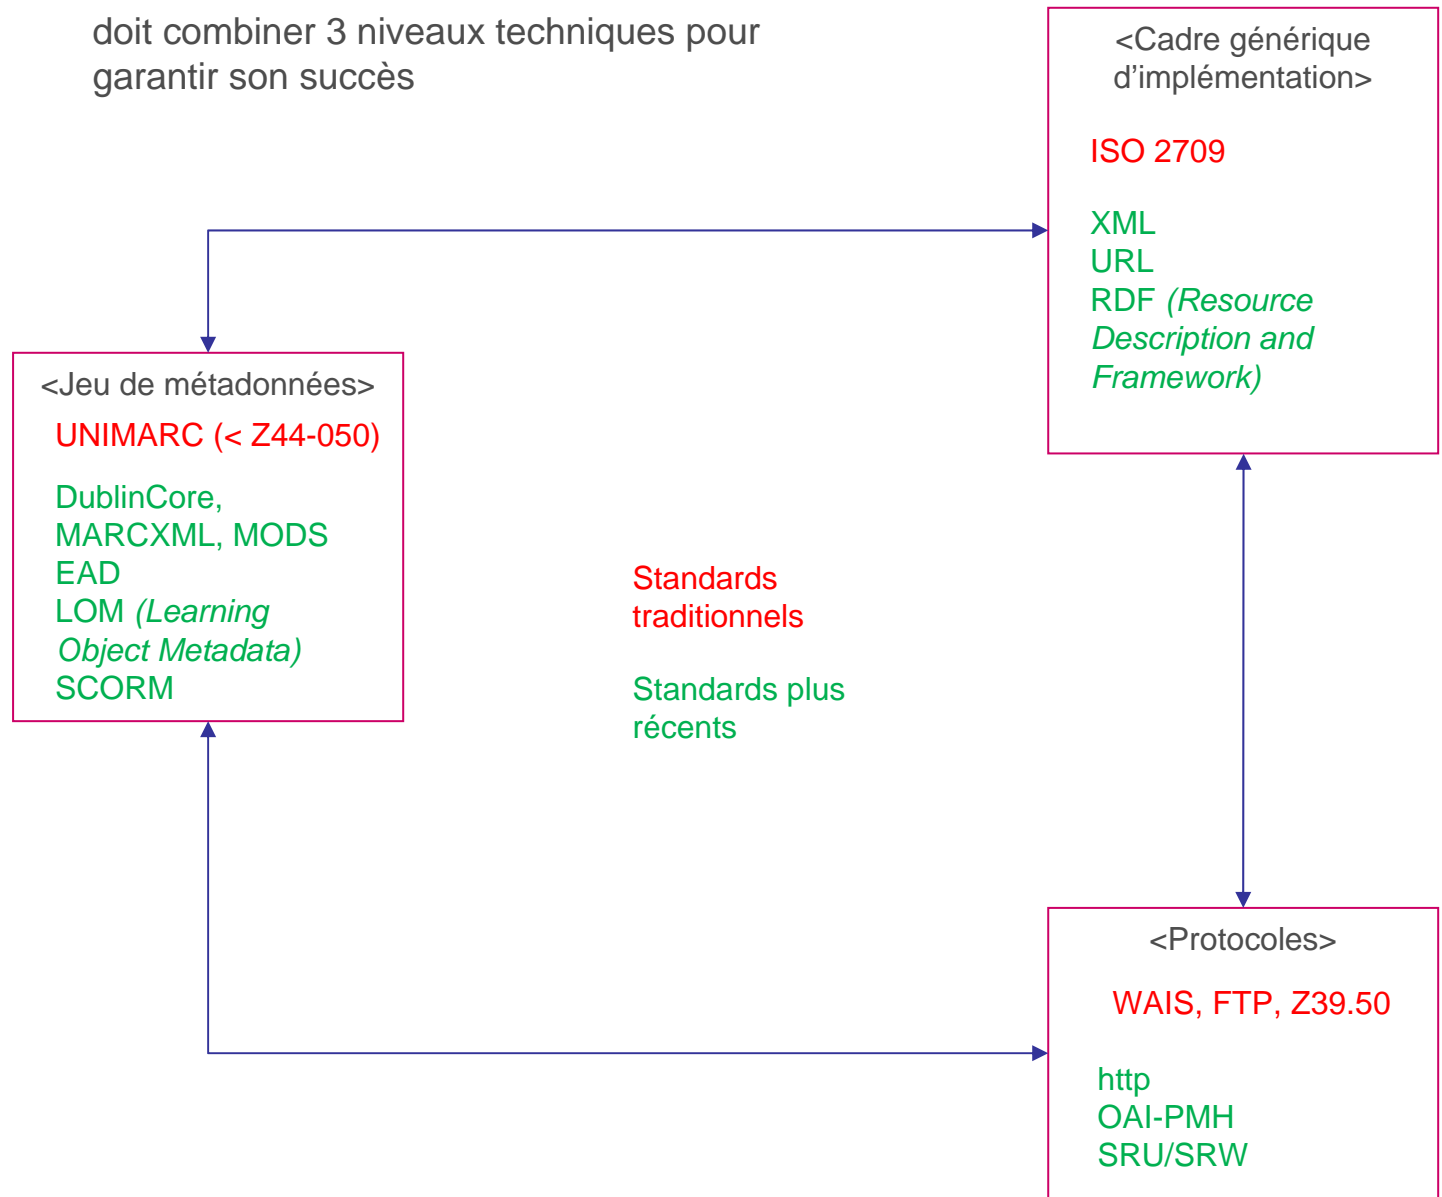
doit combiner 3 niveaux techniques pour garantir son succès

<Cadre générique d'implémentation>

ISO 2709

XML
URL
RDF *(Resource Description and Framework)*

<Jeu de métadonnées>

UNIMARC (< Z44-050)

DublinCore,
MARCXML, MODS
EAD
LOM *(Learning Object Metadata)*
SCORM

Standards traditionnels

Standards plus récents

<Protocoles>

WAIS, FTP, Z39.50

http
OAI-PMH
SRU/SRW